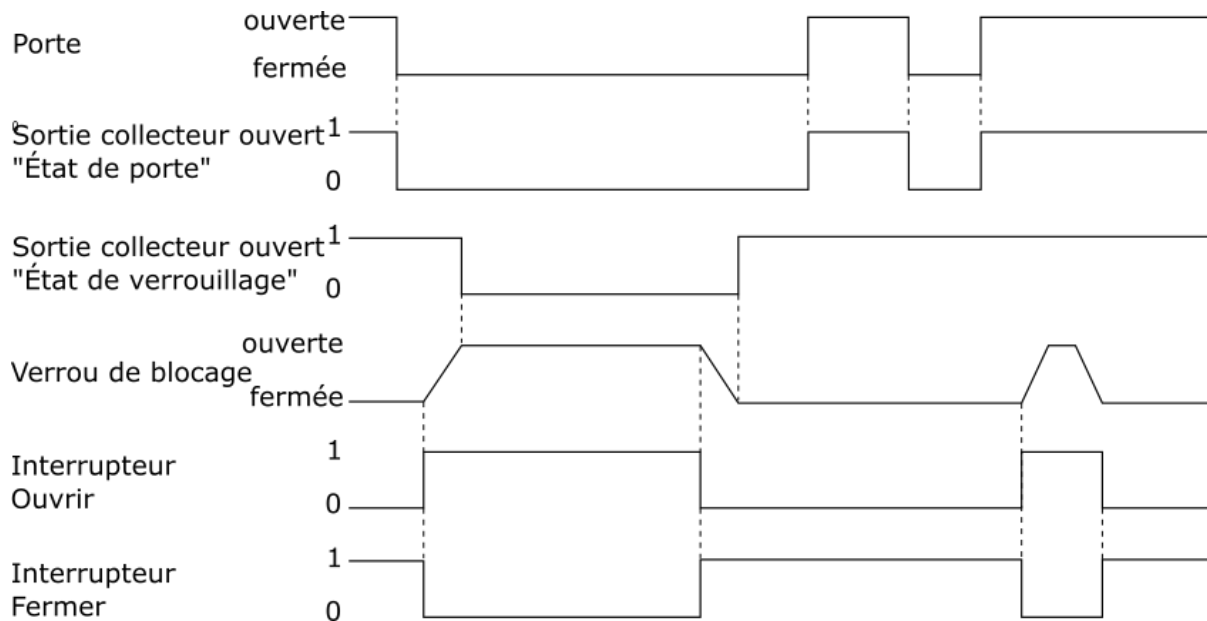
Porte
ouverte
fermée

Sortie collecteur ouvert
"État de porte"
1
0

Sortie collecteur ouvert
"État de verrouillage"
1
0

Verrou de blocage
ouverte
fermée

Interrupteur
Ouvrir
1
0

Interrupteur
Fermer
1
0